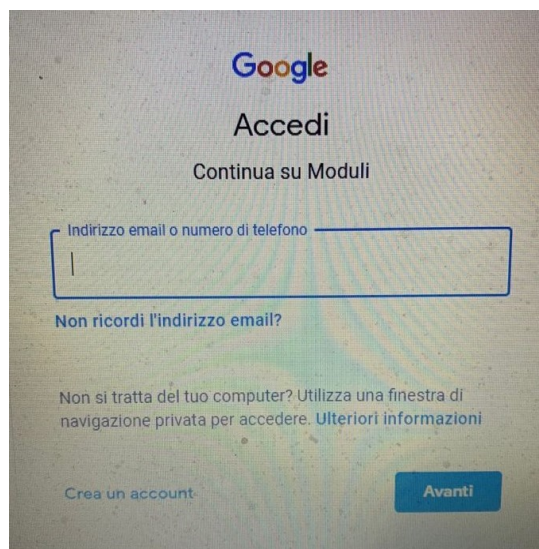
Google

Accedi

Continua su Moduli

Indirizzo email o numero di telefono

Non ricordi l'indirizzo email?

Non si tratta del tuo computer? Utilizza una finestra di navigazione privata per accedere. Ulteriori informazioni

Crea un account

Avanti